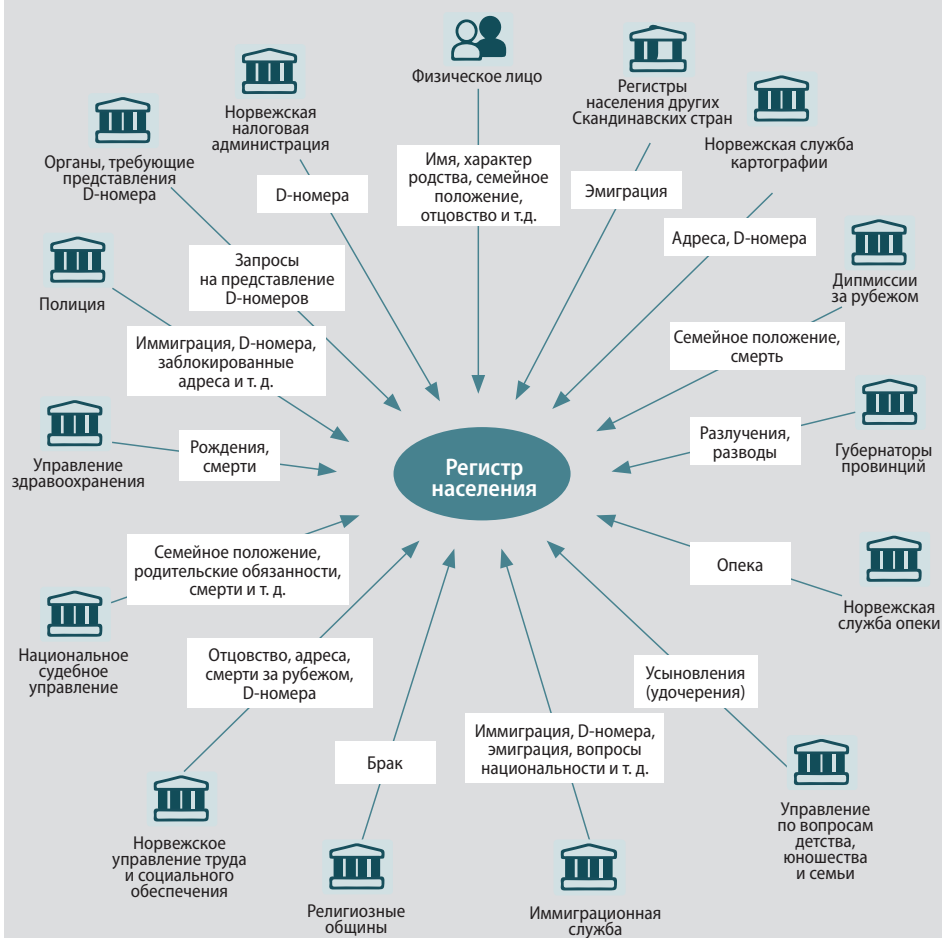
Физическое лицо

Имя, характер родства, семейное положение, отцовство и т.д.

Норвежская налоговая администрация

D-номера

Регистры населения других Скандинавских стран

Эмиграция

Норвежская служба картографии

Адреса, D-номера

Органы, требующие представления D-номера

Запросы на представление D-номеров

Дипмиссии за рубежом

Семейное положение, смерть

Полиция

Иммиграция, D-номера, заблокированные адреса и т. д.

Губернаторы провинций

Разлучения, разводы

Управление здравоохранения

Рождения, смерти

Регистр населения

Опека

Норвежская служба опеки

Семейное положение, родительские обязанности, смерти и т. д.

Национальное судебное управление

Отцовство, адреса, смерти за рубежом, D-номера

Усыновления (удочерения)

Иммиграция, D-номера, эмиграция, вопросы национальности и т. д.

Брак

Управление по вопросам детства, юношества и семьи

Норвежское управление труда и социального обеспечения

Религиозные общины

Иммиграционная служба